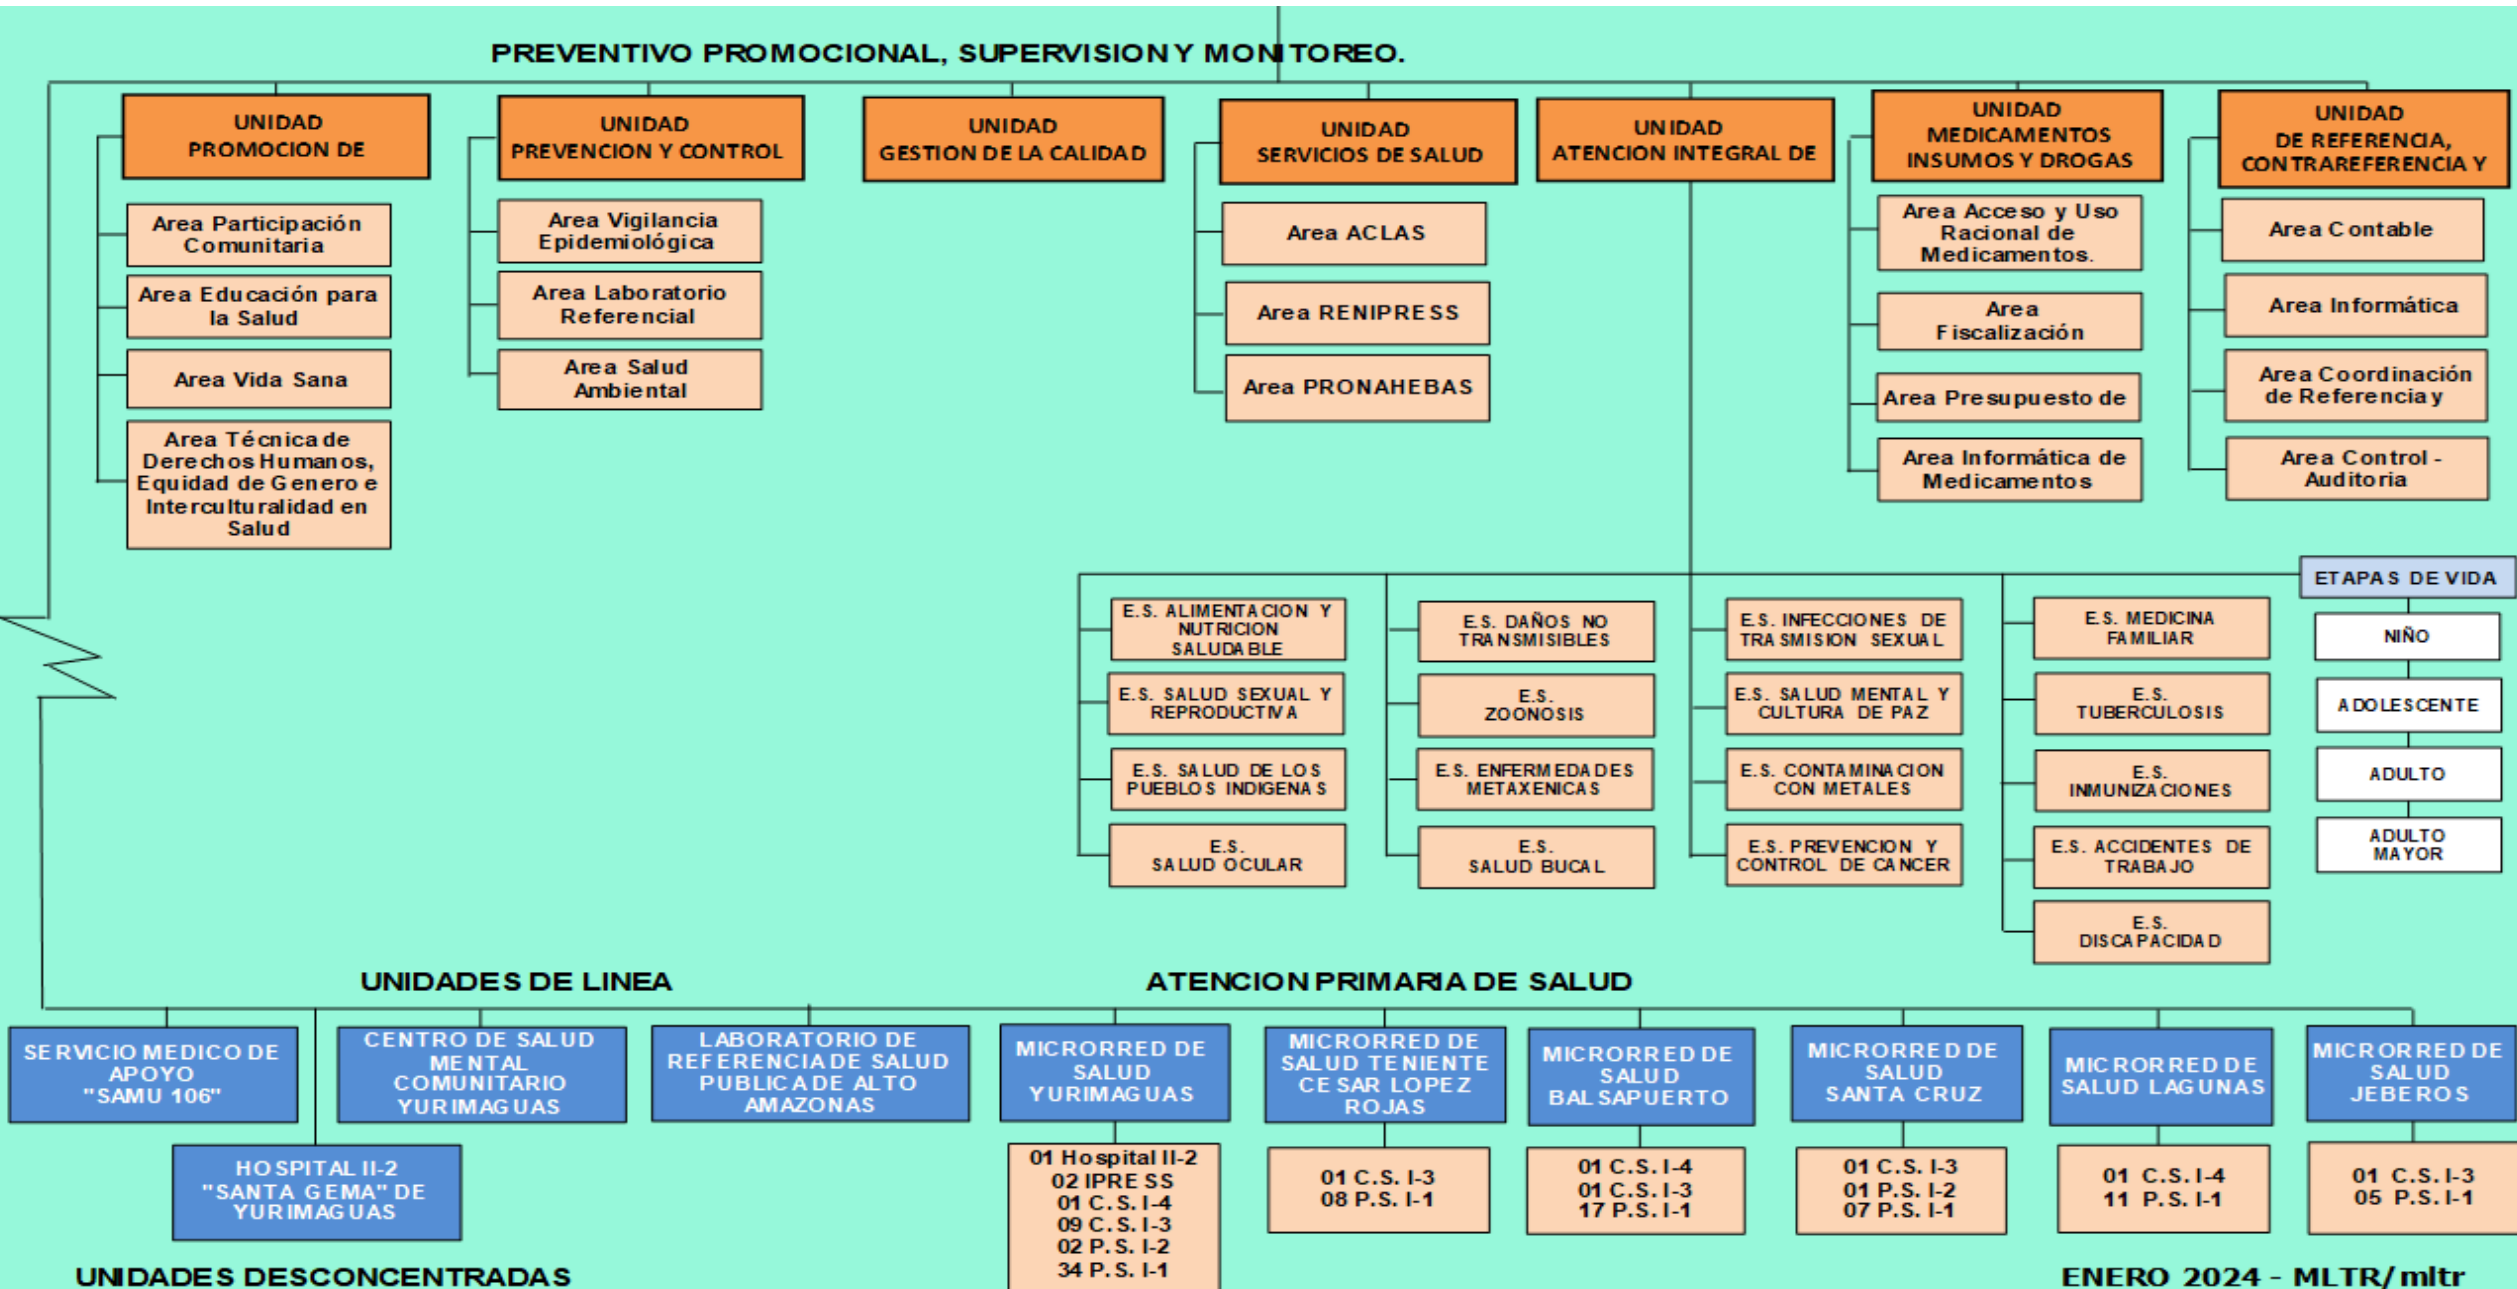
PREVENTIVO PROMOCIONAL, SUPERVISION Y MONITOREO.

UNIDAD PROMOCION DE

Area Participación Comunitaria

Area Educación para la Salud

Area Vida Sana

Area Técnica de Derechos Humanos, Equidad de Genero e Interculturalidad en Salud

UNIDAD PREVENCION Y CONTROL

Area Vigilancia Epidemiológica

Area Laboratorio Referencial

Area Salud Ambiental

UNIDAD GESTION DE LA CALIDAD

UNIDAD SERVICIOS DE SALUD

Area ACLAS

Area RENIPRESS

Area PRONAHEBAS

UNIDAD ATENCION INTEGRAL DE

UNIDAD MEDICAMENTOS INSUMOS Y DROGAS

Area Acceso y Uso Racional de Medicamentos.

Area Fiscalización

Area Presupuesto de

Area Informática de Medicamentos

UNIDAD DE REFERENCIA, CONTRAREFERENCIA Y

Area Contable

Area Informática

Area Coordinación de Referencia y

Area Control - Auditoria

E.S. ALIMENTACION Y NUTRICION SALUDABLE

E.S. SALUD SEXUAL Y REPRODUCTIVA

E.S. SALUD DE LOS PUEBLOS INDIGENAS

E.S. SALUD OCULAR

E.S. DAÑOS NO TRANSMISIBLES

E.S. ZOONOSIS

E.S. ENFERMEDADES METAXENICAS

E.S. SALUD BUCAL

E.S. INFECCIONES DE TRASMISION SEXUAL

E.S. SALUD MENTAL Y CULTURA DE PAZ

E.S. CONTAMINACION CON METALES

E.S. PREVENCION Y CONTROL DE CANCER

E.S. MEDICINA FAMILIAR

E.S. TUBERCULOSIS

E.S. INMUNIZACIONES

E.S. ACCIDENTES DE TRABAJO

E.S. DISCAPACIDAD

ETAPAS DE VIDA

NIÑO

ADOLESCENTE

ADULTO

ADULTO MAYOR

UNIDADES DE LINEA

ATENCION PRIMARIA DE SALUD

SERVICIO MEDICO DE APOYO "SAMU 106"

HOSPITAL II-2 "SANTA GEMA" DE YURIMAGUAS

CENTRO DE SALUD MENTAL COMUNITARIO YURIMAGUAS

LABORATORIO DE REFERENCIA DE SALUD PUBLICA DE ALTO AMAZONAS

MICRORRED DE SALUD YURIMAGUAS

01 Hospital II-2
02 IPRESS
01 C.S. I-4
09 C.S. I-3
02 P.S. I-2
34 P.S. I-1

MICRORRED DE SALUD TENIENTE CESAR LOPEZ ROJAS

01 C.S. I-3
08 P.S. I-1

MICRORRED DE SALUD BALSAPUERTO

01 C.S. I-4
01 C.S. I-3
17 P.S. I-1

MICRORRED DE SALUD SANTA CRUZ

01 C.S. I-3
01 P.S. I-2
07 P.S. I-1

MICRORRED DE SALUD LAGUNAS

01 C.S. I-4
11 P.S. I-1

MICRORRED DE SALUD JEBEROS

01 C.S. I-3
05 P.S. I-1

UNIDADES DESCONCENTRADAS

ENERO 2024 - MLTR/mltr